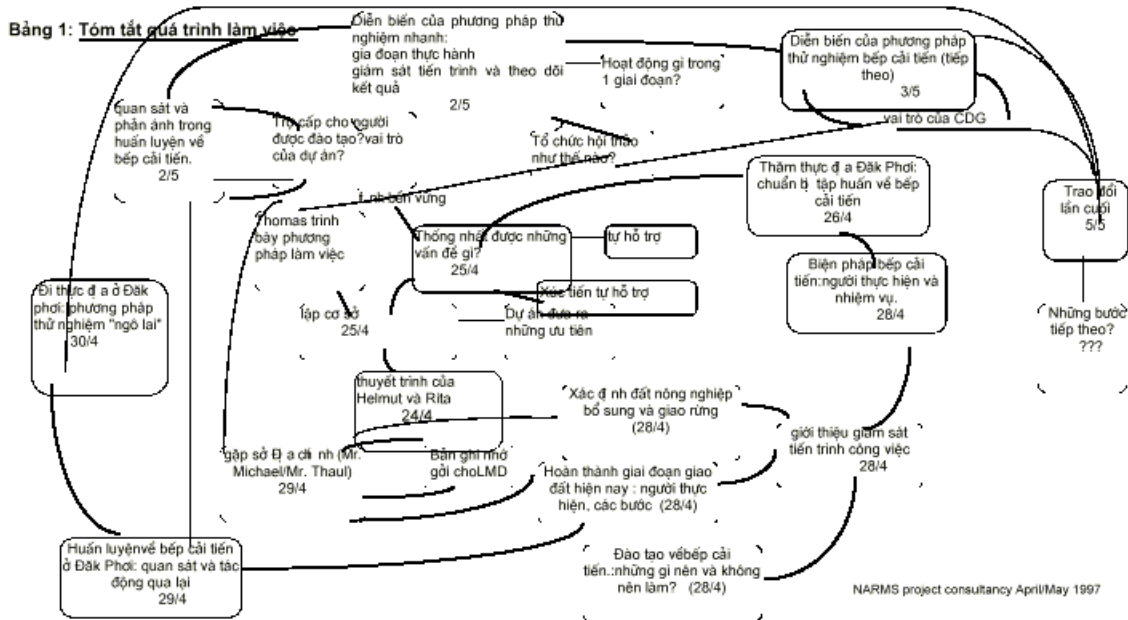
Bảng 1: Tóm tắt quá trình làm việc

Diễn biến của phương pháp thử nghiệm nhanh: gia đoạn thực hành giám sát tiến trình và theo dõi kết quả 2/5

Hoạt động gì trong 1 giai đoạn?

Diễn biến của phương pháp thử nghiệm bếp cải tiến (tiếp theo) 3/5

vai trò của CDG

quan sát và phản ảnh trong huấn luyện về bếp cải tiến. 2/5

Trợ cấp cho người được đào tạo?vai trò của dự án?

Tổ chức hội thảo như thế nào?

Thăm thực đ a Đăk Phơi: chuẩn b tập huấn về bếp cải tiến 26/4

Trao đổi lần cuối 5/5

T nh bền vững

Thomas trình bày phương pháp làm việc

Thống nhất được những vấn đề gì? 25/4

tự hỗ trợ

Xúc tiến tự hỗ trợ

Biện pháp bếp cải tiến:người thực hiện và nhiệm vụ. 28/4

Đi thực đ a ở Đăk phơi: phương pháp thử nghiệm "ngô lai" 30/4

lập cơ sở 25/4

Dự án đưa ra những ưu tiên

Những bước tiếp theo? ???

thuyết trình của Helmut và Rita 24/4

Xác đ nh đất nông nghiệp bổ sung và giao rừng (28/4)

gặp sở Đ a ch nh (Mr. Michael/Mr. Thaul) 29/4

Bản ghi nhớ gởi choLMD

giới thiệu giám sát tiến trình công việc 28/4

Hoàn thành giai đoạn giao đất hiện nay : người thực hiện, các bước (28/4)

Huấn luyệnvề bếp cải tiến ở Đăk Phơi: quan sát và tác động qua lại 29/4

Đào tạo vềbếp cải tiến.:những gì nên và không nên làm? (28/4)

NARMS project consultancy April/May 1997